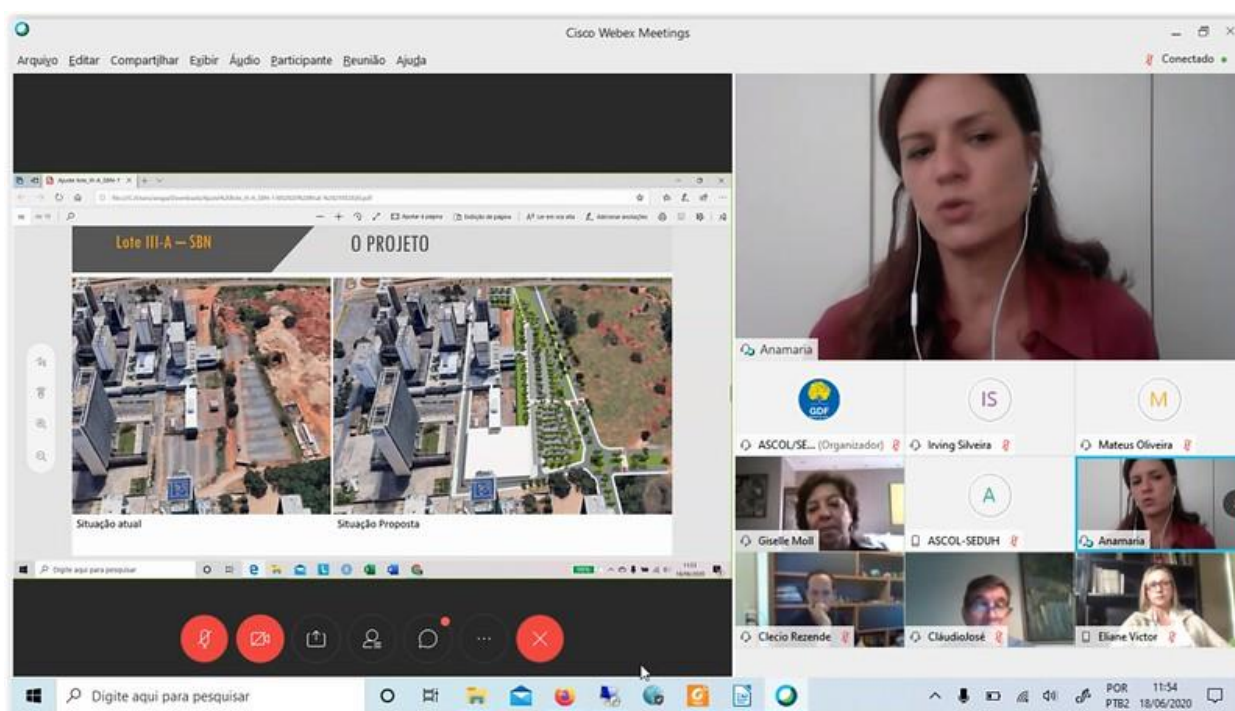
Cisco Webex Meetings

Arquivo Editar Compartilhar Exibir Áudio Participante Reunião Ajuda

Conectado

Lote III-A – SBN

O PROJETO

Situação atual

Situação Proposta

Digite aqui para pesquisar

Anamaria

GDF

IS

M

ASCOL/SE... (Organizador)

Irving Silveira

Mateus Oliveira

A

Giselle Moll

ASCOL-SEDUH

Anamaria

Clecio Rezende

ClaudioJosé

Eliane Victor

Digite aqui para pesquisar

POR PTB2

11:54 18/06/2020